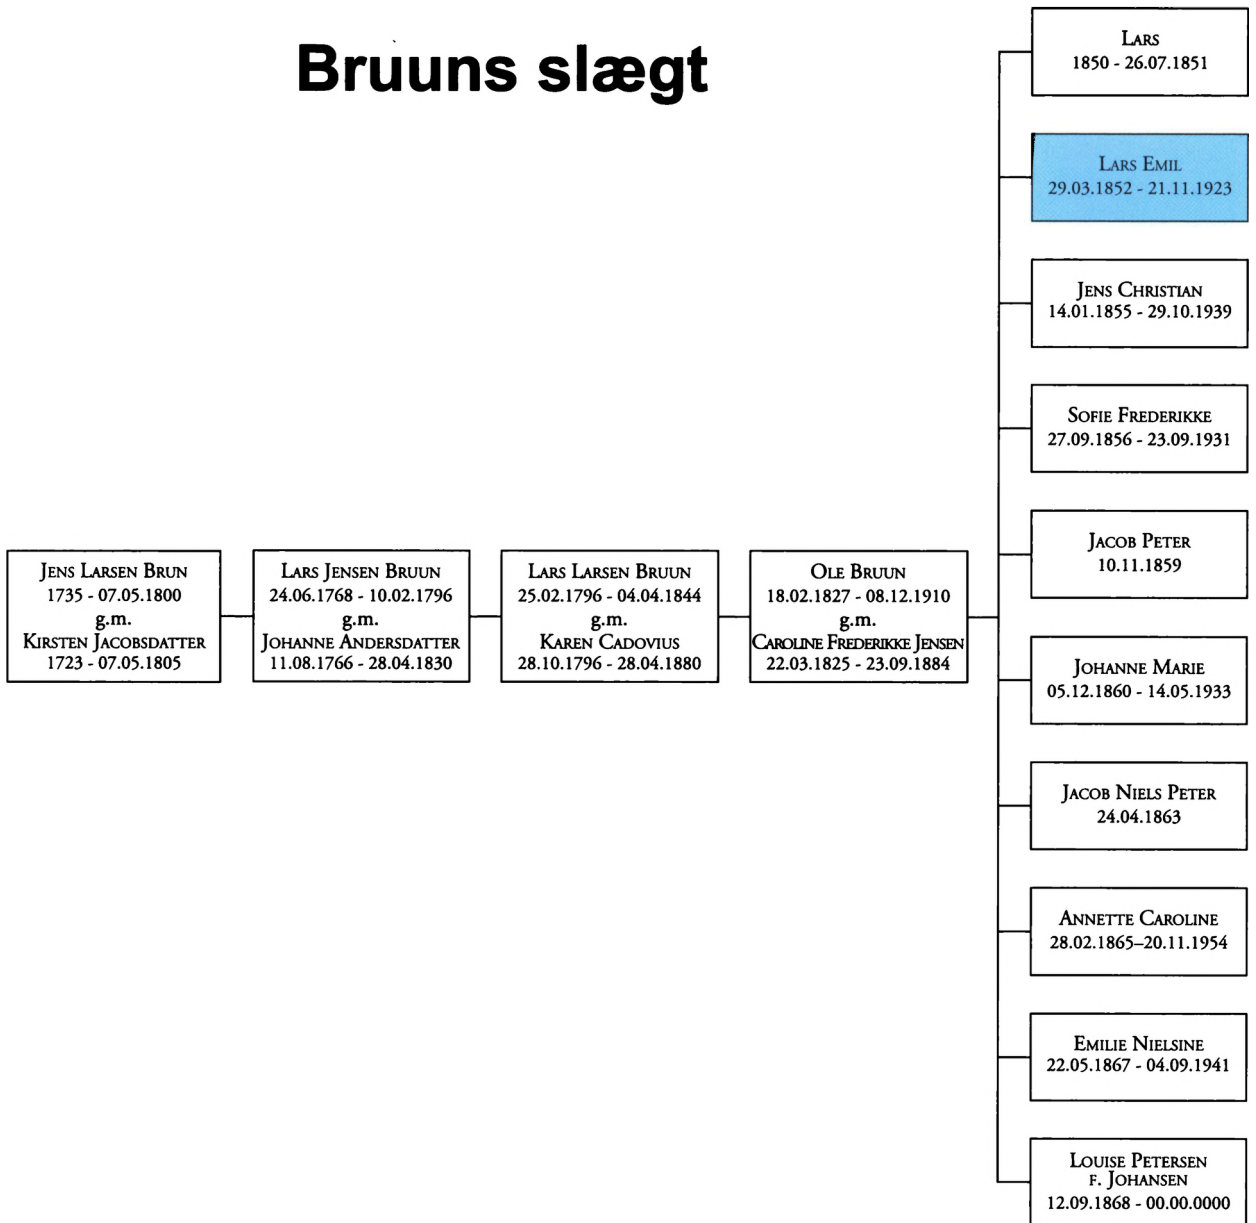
Bruuns slægt

Jens Larsen Brun
1735 - 07.05.1800
g.m.
Kirsten Jacobsdatter
1723 - 07.05.1805

Lars Jensen Bruun
24.06.1768 - 10.02.1796
g.m.
Johanne Andersdatter
11.08.1766 - 28.04.1830

Lars Larsen Bruun
25.02.1796 - 04.04.1844
g.m.
Karen Cadovius
28.10.1796 - 28.04.1880

Ole Bruun
18.02.1827 - 08.12.1910
g.m.
Caroline Frederikke Jensen
22.03.1825 - 23.09.1884

Lars
1850 - 26.07.1851

Lars Emil
29.03.1852 - 21.11.1923

Jens Christian
14.01.1855 - 29.10.1939

Sofie Frederikke
27.09.1856 - 23.09.1931

Jacob Peter
10.11.1859

Johanne Marie
05.12.1860 - 14.05.1933

Jacob Niels Peter
24.04.1863

Annette Caroline
28.02.1865–20.11.1954

Emilie Nielsine
22.05.1867 - 04.09.1941

Louise Petersen
f. Johansen
12.09.1868 - 00.00.0000